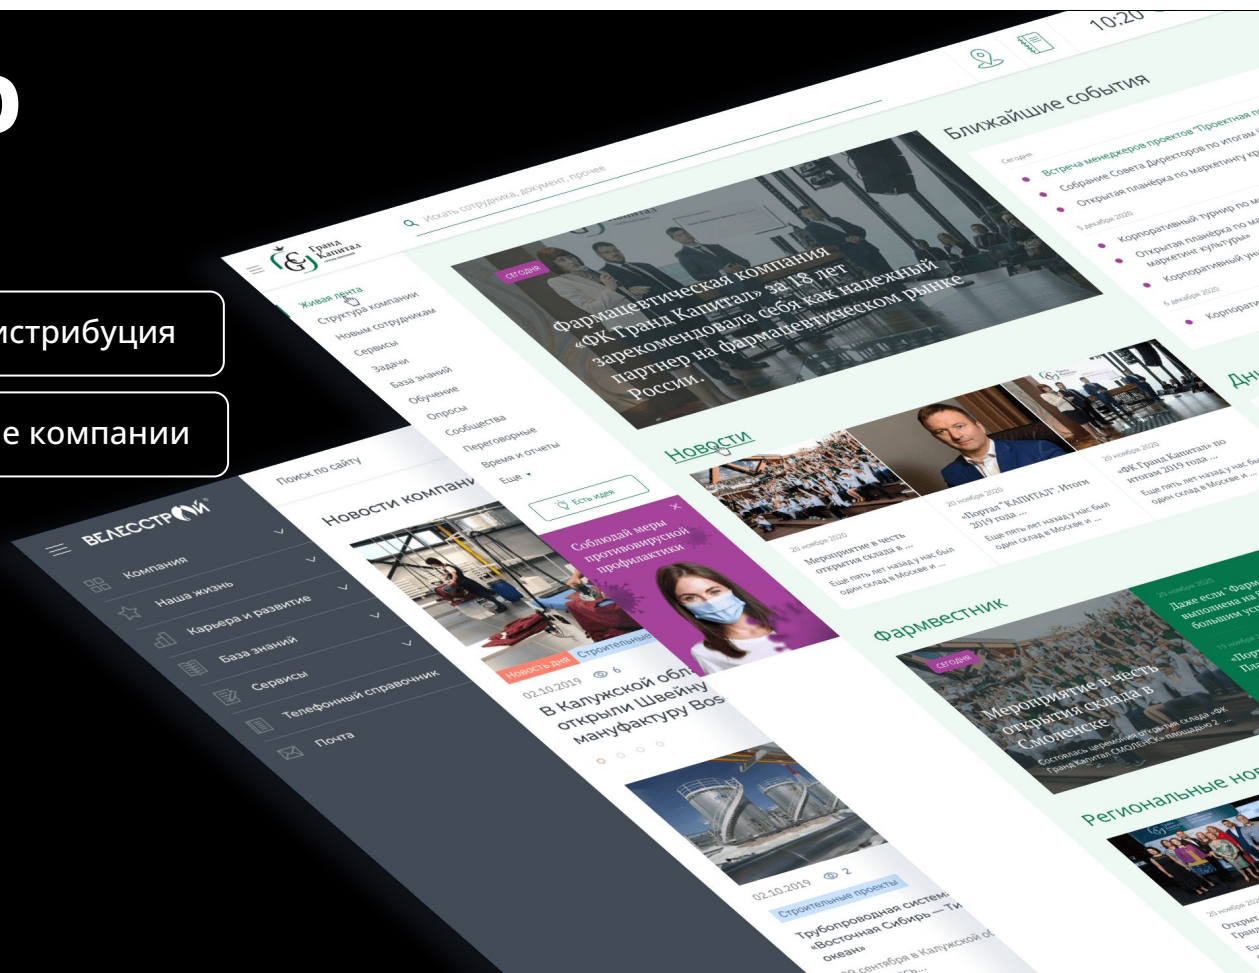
истрибуция

е компании

10:20

Гранд Капитал

Искать сотрудника, документ, прочее

Живая лента
Структура компании
Новым сотрудникам
Сервисы
Задачи
База знаний
Обучение
Опросы
Сообщества
Переговорные
Время и отчеты
Еще

Есть идея

сегодня

Фармацевтическая компания «ФК Гранд Капитал» за 18 лет зарекомендовала себя как надежный партнер на фармацевтическом рынке России.

Ближайшие события

Сегодня
Встреча менеджеров проектов "Проектная п
Собрание Совета Директоров по итогам
Открытая планёрка по маркетингу кр

5 декабря 2020
Корпоративный турнир по м
Открытая планёрка по м
маркетинг культуры
Корпоративный ун

6 декабря 2020
Корпорати

Дн

Новости

20 ноября 2020
Мероприятие в честь открытия склада в ...
Еще пять лет назад у нас был один склад в Москве и ...

20 ноября 2020
«Портал "КАПИТАЛ". Итоги 2019 года ...
Еще пять лет назад у нас был один склад в Москве и ...

20 ноября 2020
«ФК Гранд Капитал» по итогам 2019 года ...
Еще пять лет назад у нас был один склад в Москве и ...

Соблюдай меры противовирусной профилактики

Фармвестник

сегодня
Мероприятие в честь открытия склада в Смоленске
Состоялась церемония открытия склада «ФК Гранд Капитал» СМОЛЕНСК площадью 2 ...

20 ноября 2020
Даже если "Фарм выполнена на больших уст

19 ноября
"Пор Пла

Региональные но

20 ноября 2020
Открыт Гранд

ВЕЛЕССТРОЙ

Компания
Наша жизнь
Карьера и развитие
База знаний
Сервисы
Телефонный справочник
Почта

Поиск по сайту

Новости компани

Новость дня
Строительные
02.10.2019 6
В Калужской обл открыли Швейну мануфактуру Bos

02.10.2019 2
Строительные проекты
Трубопроводная систем «Восточная Сибирь — Ти океан»
30 сентября в Калужской об